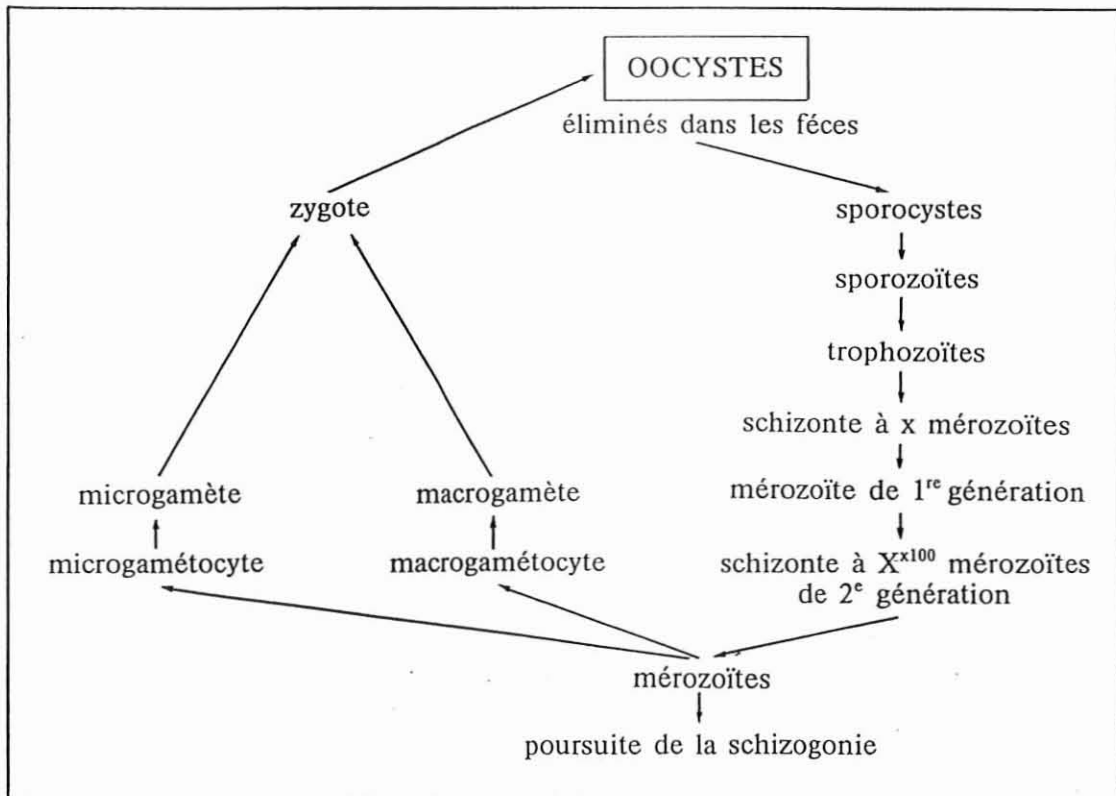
OOCYSTES
éliminés dans les féces

zygote

sporocystes

sporozoïtes

trophozoïtes

schizonte à x mérozoïtes

mérozoïte de 1$^{re}$ génération

schizonte à X$^{x100}$ mérozoïtes de 2$^{e}$ génération

microgamète

microgamétocyte

macrogamète

macrogamétocyte

mérozoïtes

poursuite de la schizogonie